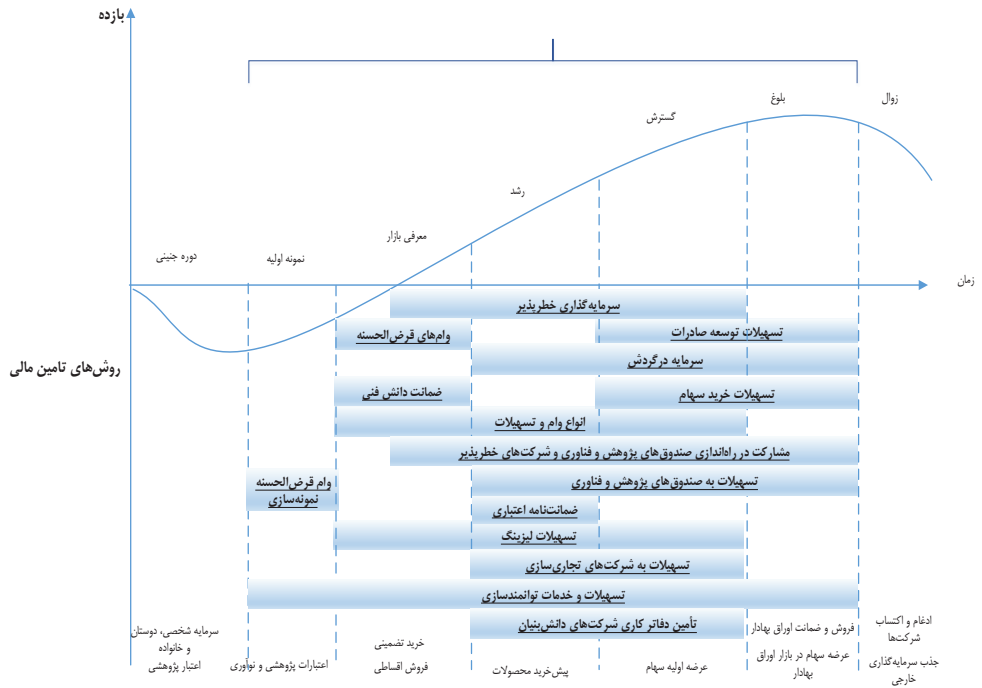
بازده

زمان

دوره جنینی
نمونه اولیه
معرفی بازار
رشد
گسترش
بلوغ
زوال

روش‌های تامین مالی

سرمایه گذاری خطرپذیر
تسهیلات توسعه صادرات
وام‌های قرض‌الحسنه
سرمایه در گردش
ضمانت دانش فنی
تسهیلات خرید سهام
انواع وام و تسهیلات
مشارکت در راه‌اندازی صندوق‌های پژوهش و فناوری و شرکت‌های خطرپذیر
وام قرض‌الحسنه نمونه‌سازی
تسهیلات به صندوق‌های پژوهش و فناوری
ضمانت‌نامه اعتباری
تسهیلات لیزینگ
تسهیلات به شرکت‌های تجاری‌سازی
تسهیلات و خدمات توانمندسازی
تأمین دفاتر کاری شرکت‌های دانش‌بنیان

سرمایه شخصی، دوستان و خانواده
اعتبار پژوهشی
اعتبارات پژوهشی و نوآوری
خرید تضمینی
فروش اقساطی
پیش‌خرید محصولات
عرضه اولیه سهام
فروش و ضمانت اوراق بهادار
عرضه سهام در بازار اوراق بهادار
ادغام و اکتساب شرکت‌ها
جذب سرمایه‌گذاری خارجی